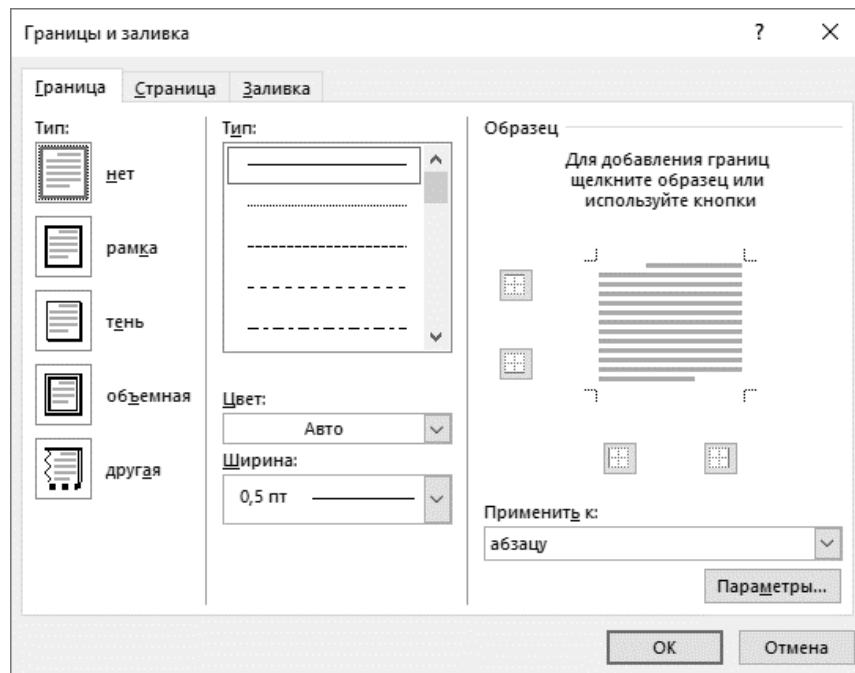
Границы и заливка

?

×

Граница

Страница

Заливка

Тип:

нет

рамка

тень

объемная

другая

Тип:

Цвет:

Авто

Ширина:

0,5 пт

Образец

Для добавления границ щелкните образец или используйте кнопки

Применить к:

абзацу

Параметры...

ОК

Отмена